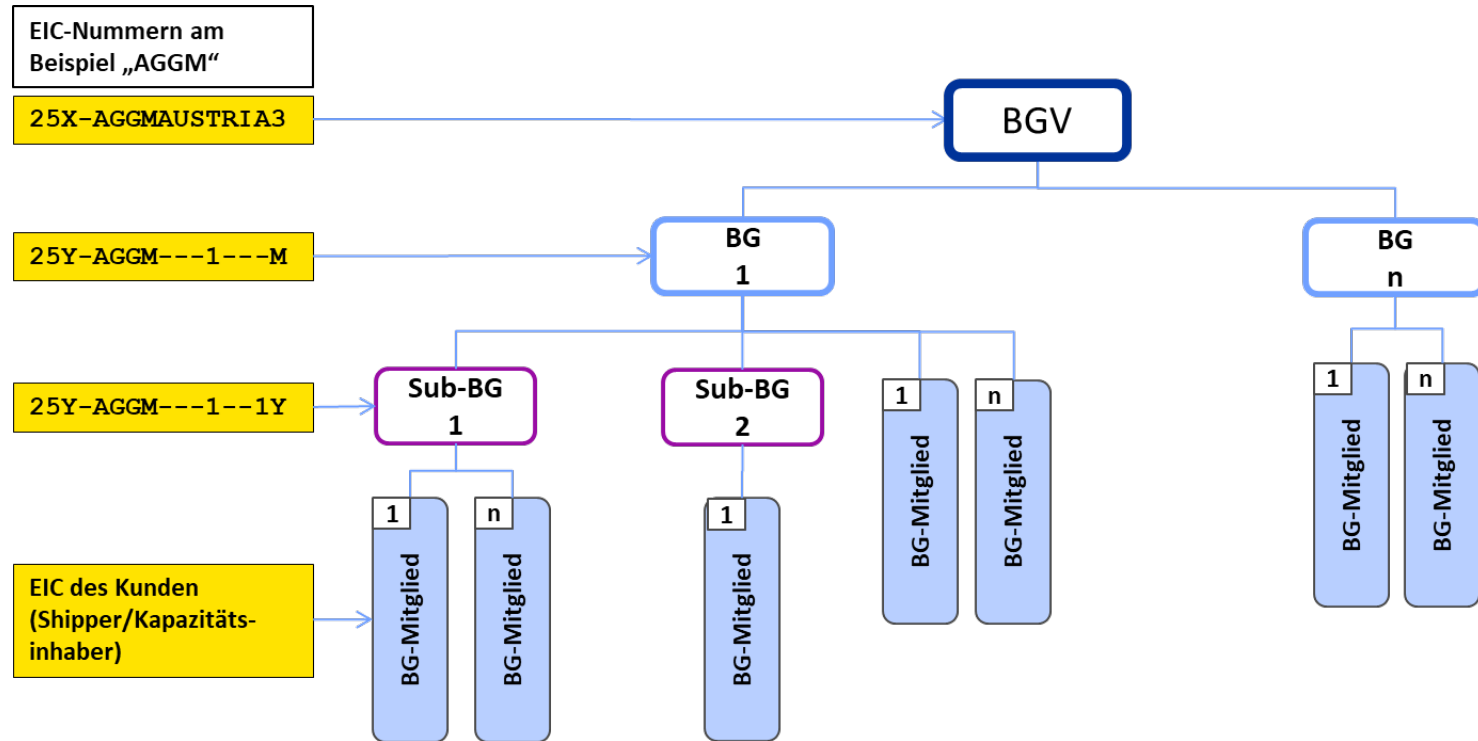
EIC-Nummern am Beispiel „AGGM“

25X-AGGMAUSTRIA3

BGV

25Y-AGGM---1---M

BG
1

BG
n

25Y-AGGM---1--1Y

Sub-BG
1

Sub-BG
2

1
BG-Mitglied

n
BG-Mitglied

1
BG-Mitglied

n
BG-Mitglied

EIC des Kunden (Shipper/Kapazitätsinhaber)

1
BG-Mitglied

n
BG-Mitglied

1
BG-Mitglied